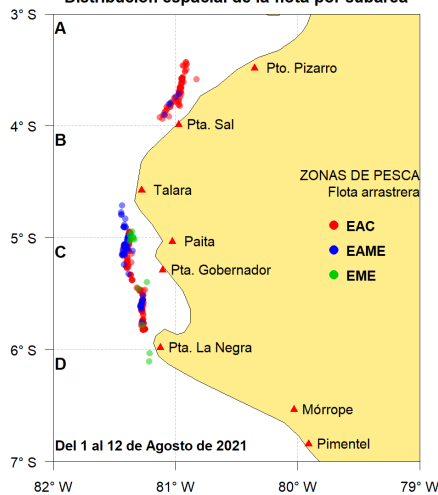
Distribución espacial de la flota por subárea

3° S
A
Pto. Pizarro
4° S
B
Pta. Sal
ZONAS DE PESCA
Flota arrastrera
Talara
EAC
5° S
Paita
C
EAME
Pta. Gobernador
EME
6° S
Pta. La Negra
D
Mórrope
Del 1 al 12 de Agosto de 2021
Pimentel
7° S
82° W
81° W
80° W
79° W